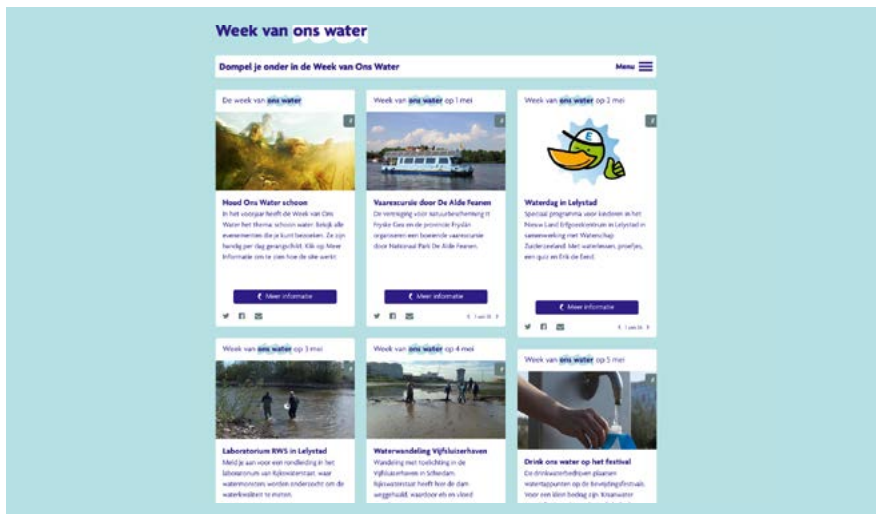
Week van ons water

Dompel je onder in de Week van Ons Water

Menu

De week van ons water

Houd Ons Water schoon

In het voorjaar heeft de Week van Ons Water het thema schoon water. Bekijk alle evenementen die je kunt bezoeken. Ze zijn handig per dag gerangschikt. Klik op Meer informatie om te zien hoe de site werkt.

Meer informatie

Week van ons water op 1 mei

Vaarexcursie door De Alde Feanen

De Vereniging voor natuurbescherming It Fryske Gea en de provincie Fryslân organiseren een boeiende vaarexcursie door Nationaal Park De Alde Feanen.

Meer informatie

1 van 16

Week van ons water op 2 mei

Waterdag in Lelystad

Speciaal programma voor kinderen in het Nieuw Land Erfgoedcentrum in Lelystad in samenwerking met Waterschap Zuiderzeeland. Met waterlessen, proefjes, een quiz en Erik de Eend.

Meer informatie

1 van 16

Week van ons water op 3 mei

Laboratorium RWS in Lelystad

Meld je aan voor een rondleiding in het laboratorium van Rijkswaterstaat, waar watermonsters worden onderzocht om de waterkwaliteit te meten.

Week van ons water op 4 mei

Waterwandeling Vijfsluizerhaven

Wandeling met toelichting in de Vijfsluizerhaven in Schiedam. Rijkswaterstaat heeft hier de dam weggehaald, waardoor eb en vloed

Week van ons water op 5 mei

Drink ons water op het festival

De drinkwaterbedrijven plaatsen watertappunten op de bevrijdingsfirmals. Voor een klein bedrag zijn 'Kraanwater'